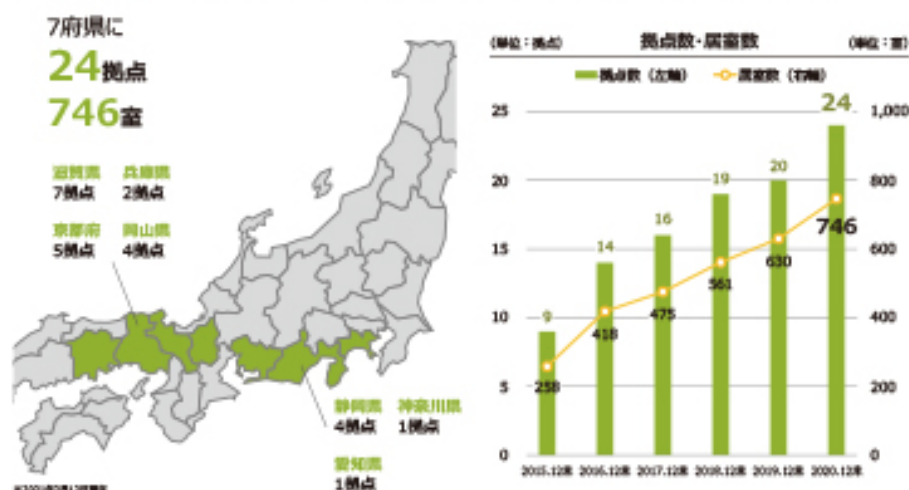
7府県に
24拠点
746室

滋賀県
7拠点

兵庫県
2拠点

京都府
5拠点

岡山県
4拠点

静岡県
4拠点

神奈川県
1拠点

愛知県
1拠点

※2020年12月末時点

(単位：拠点)

拠点数・居室数

(単位：室)

拠点数（左軸）
居室数（右軸）

| | 2015.12末 | 2016.12末 | 2017.12末 | 2018.12末 | 2019.12末 | 2020.12末 |
|---|---|---|---|---|---|---|
| 拠点数 | 9 | 14 | 16 | 19 | 20 | 24 |
| 居室数 | 258 | 418 | 475 | 561 | 630 | 746 |

25
20
15
10
5
0

1,000
800
600
400
200
0